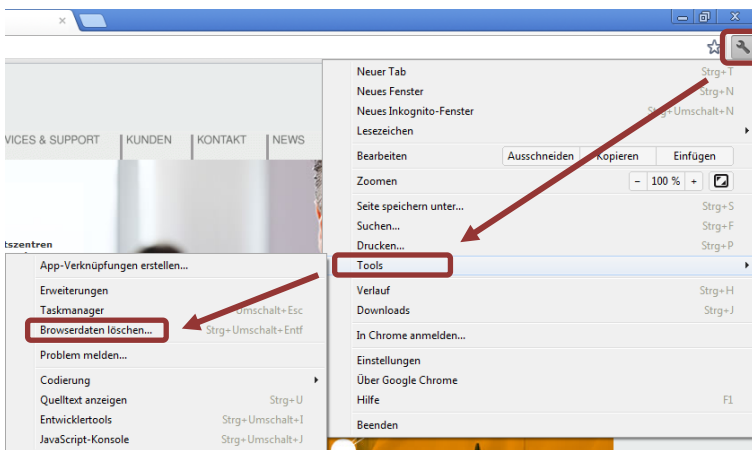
VICES & SUPPORT | KUNDEN | KONTAKT | NEWS

tszentren

Neuer Tab Strg+T
Neues Fenster Strg+N
Neues Inkognito-Fenster Strg+Umschalt+N
Lesezeichen
Bearbeiten Ausschneiden Kopieren Einfügen
Zoomen – 100 % +
Seite speichern unter... Strg+S
Suchen... Strg+F
Drucken... Strg+P
Tools
Verlauf Strg+H
Downloads Strg+J
In Chrome anmelden...
Einstellungen
Über Google Chrome
Hilfe F1
Beenden

App-Verknüpfungen erstellen...
Erweiterungen
Taskmanager Umschalt+Esc
Browserdaten löschen... Strg+Umschalt+Entf
Problem melden...
Codierung
Quelltext anzeigen Strg+U
Entwicklertools Strg+Umschalt+I
JavaScript-Konsole Strg+Umschalt+J